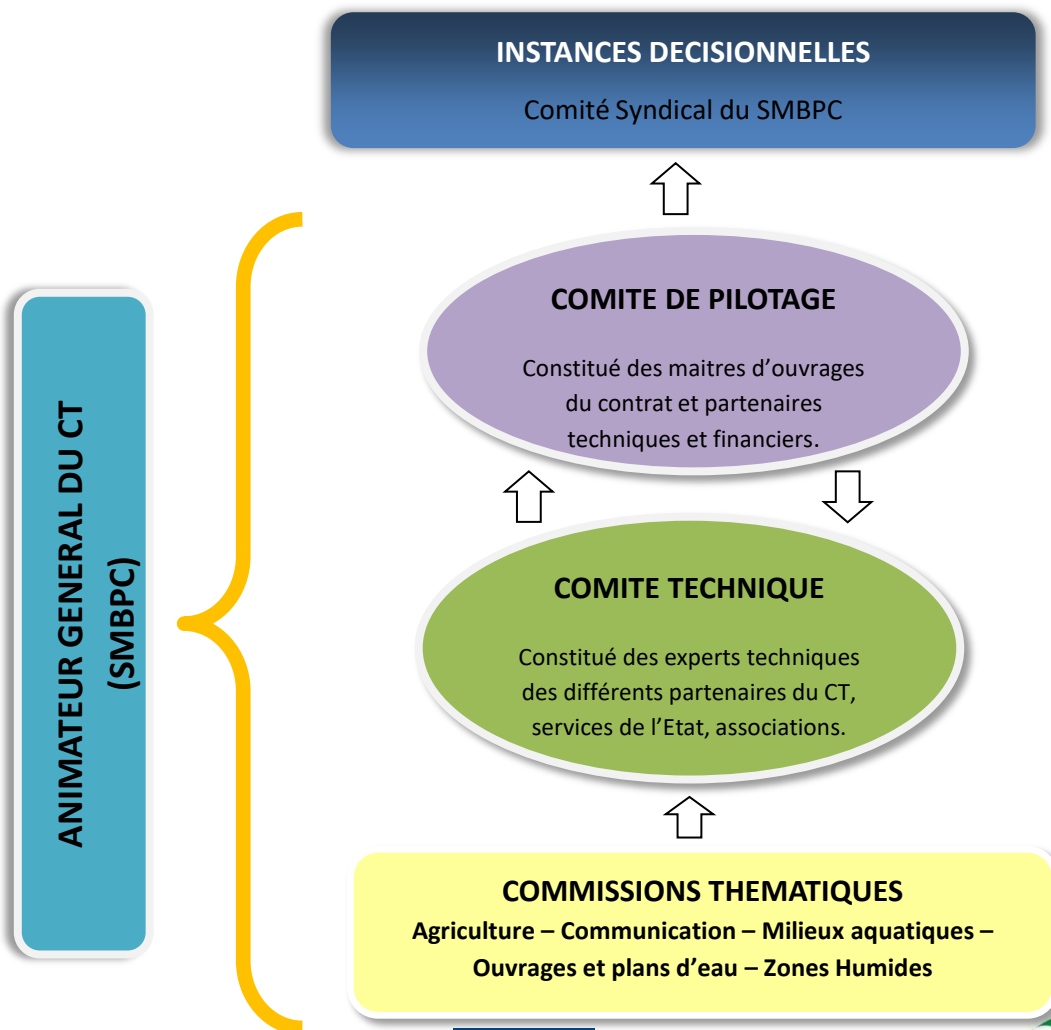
INSTANCES DECISIONNELLES

Comité Syndical du SMBPC

ANIMATEUR GENERAL DU CT (SMBPC)

COMITE DE PILOTAGE

Constitué des maitres d'ouvrages du contrat et partenaires techniques et financiers.

COMITE TECHNIQUE

Constitué des experts techniques des différents partenaires du CT, services de l'Etat, associations.

COMMISSIONS THEMATIQUES

Agriculture – Communication – Milieux aquatiques – Ouvrages et plans d'eau – Zones Humides